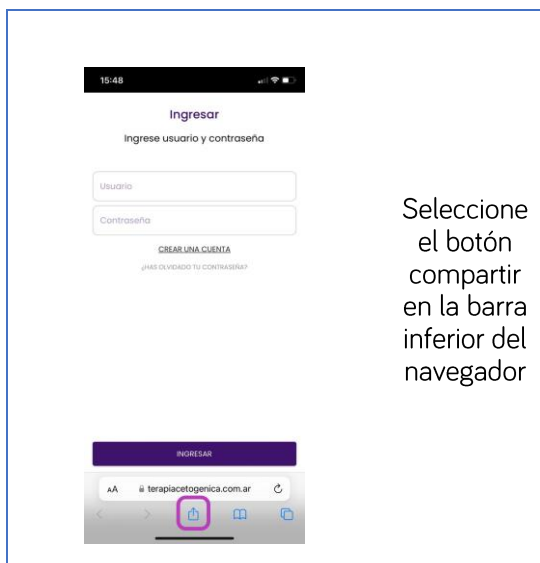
15:48

Ingresar

Ingrese usuario y contraseña

Usuario

Contraseña

CREAR UNA CUENTA

¿HAS OLVIDADO TU CONTRASEÑA?

INGRESAR

AA terapiacetogenica.com.ar

Seleccione el botón compartir en la barra inferior del navegador